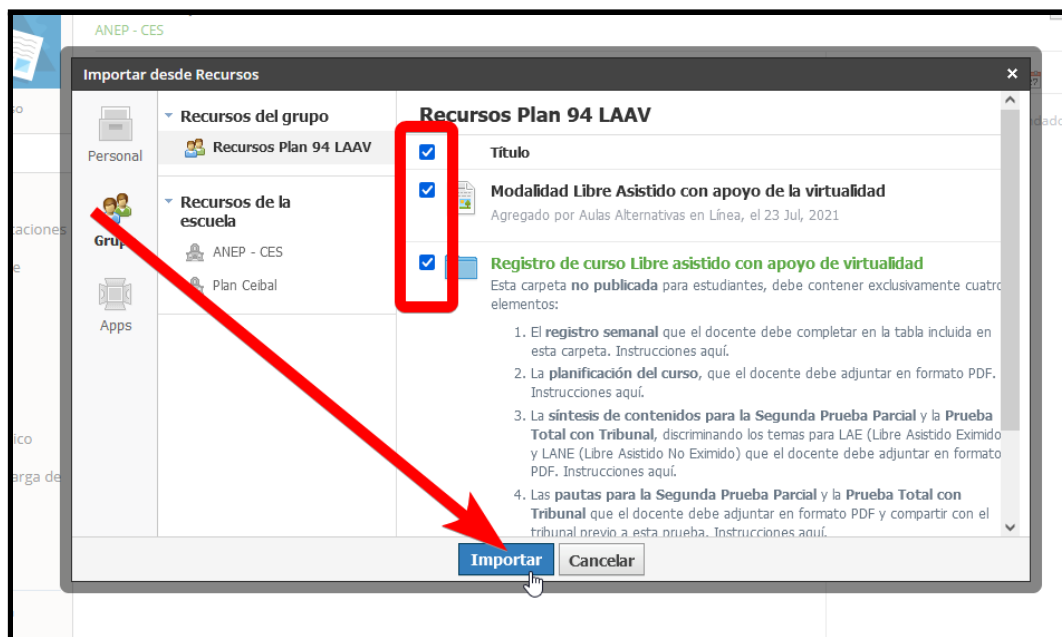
ANEP - CES

Importar desde Recursos

Personal

Grupo

Apps

Recursos del grupo

Recursos Plan 94 LAAV

Recursos de la escuela

ANEP - CES

Plan Ceibal

Recursos Plan 94 LAAV

Título

Modalidad Libre Asistido con apoyo de la virtualidad

Agregado por Aulas Alternativas en Línea, el 23 Jul, 2021

Registro de curso Libre asistido con apoyo de virtualidad

Esta carpeta **no publicada** para estudiantes, debe contener exclusivamente cuatro elementos:

1. El **registro semanal** que el docente debe completar en la tabla incluida en esta carpeta. Instrucciones aquí.
2. La **planificación del curso**, que el docente debe adjuntar en formato PDF. Instrucciones aquí.
3. La **síntesis de contenidos para la Segunda Prueba Parcial** y la **Prueba Total con Tribunal**, discriminando los temas para LAE (Libre Asistido Eximido) y LANE (Libre Asistido No Eximido) que el docente debe adjuntar en formato PDF. Instrucciones aquí.
4. Las **pautas para la Segunda Prueba Parcial** y la **Prueba Total con Tribunal** que el docente debe adjuntar en formato PDF y compartir con el tribunal previo a esta prueba. Instrucciones aquí.

Importar

Cancelar